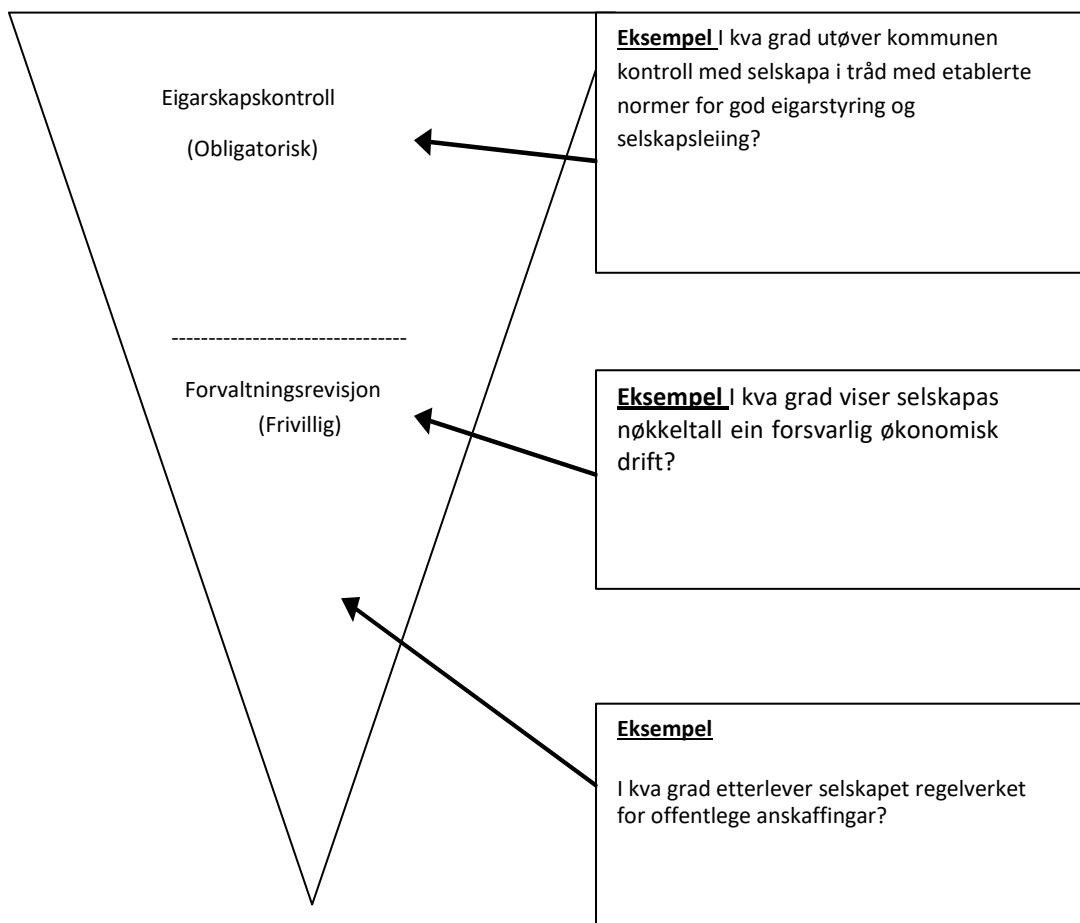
Eigarskapskontroll

(Obligatorisk)

-------------------------------

Forvaltningsrevisjon

(Frivillig)

**Eksempel** I kva grad utøver kommunen kontroll med selskapa i tråd med etablerte normer for god eigarstyring og selskapsleiing?

**Eksempel** I kva grad viser selskapas nøkkeltall ein forsvarlig økonomisk drift?

**Eksempel**

I kva grad etterlever selskapet regelverket for offentlege anskaffingar?